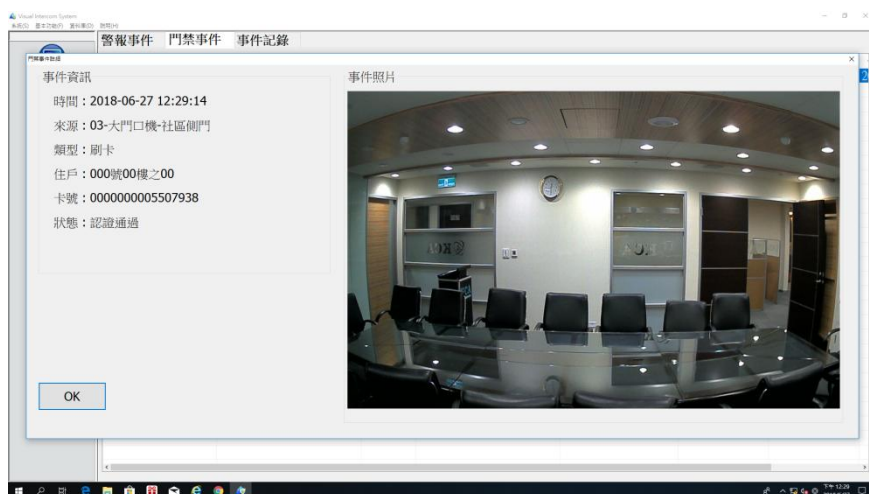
Visual Intercom System
系統(S) 基本功能(F) 資料庫(D) 說明(H)

警報事件 門禁事件 事件記錄

門禁事件訊息

事件資訊

時間：2018-06-27 12:29:14

來源：03-大門口機-社區側門

類型：刷卡

住戶：000號00樓之00

卡號：0000000005507938

狀態：認證通過

事件照片

OK

下午 12:29